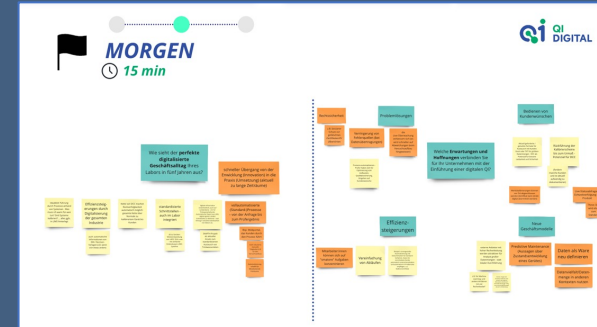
MORGEN
15 min

QI DIGITAL

Wie sieht der perfekte digitalisierte Geschäftsalltag Ihres Labors in fünf Jahren aus?

Schneller Übergang von der Entwicklung (Innovation) in die Praxis (Umsetzung) aktuell zu lange (Verbände)

Vollautomatisierte Standard-Prozesse von der Anfrage bis zum Protokoll

Effizienzsteigerungen durch Digitalisierung der gesamten Industrie

standardisierte Schnittstellen auch im Labor integriert

Problemlösungen

Welche Erwartungen und Hoffnungen verbinden Sie für Ihr Unternehmen mit der Einführung einer digitalen QI?

Effizienzsteigerungen

Bestehen von Kundenwünschen

Neue Geschäftsmodelle

Predictive Maintenance: Aussagen über Zustandsentwicklung eines Gerätes

Daten als Ware neu definieren

Datenaufbereitung/Datenmanagement in anderen Branchen nutzen

Vereinfachung von Abläufen